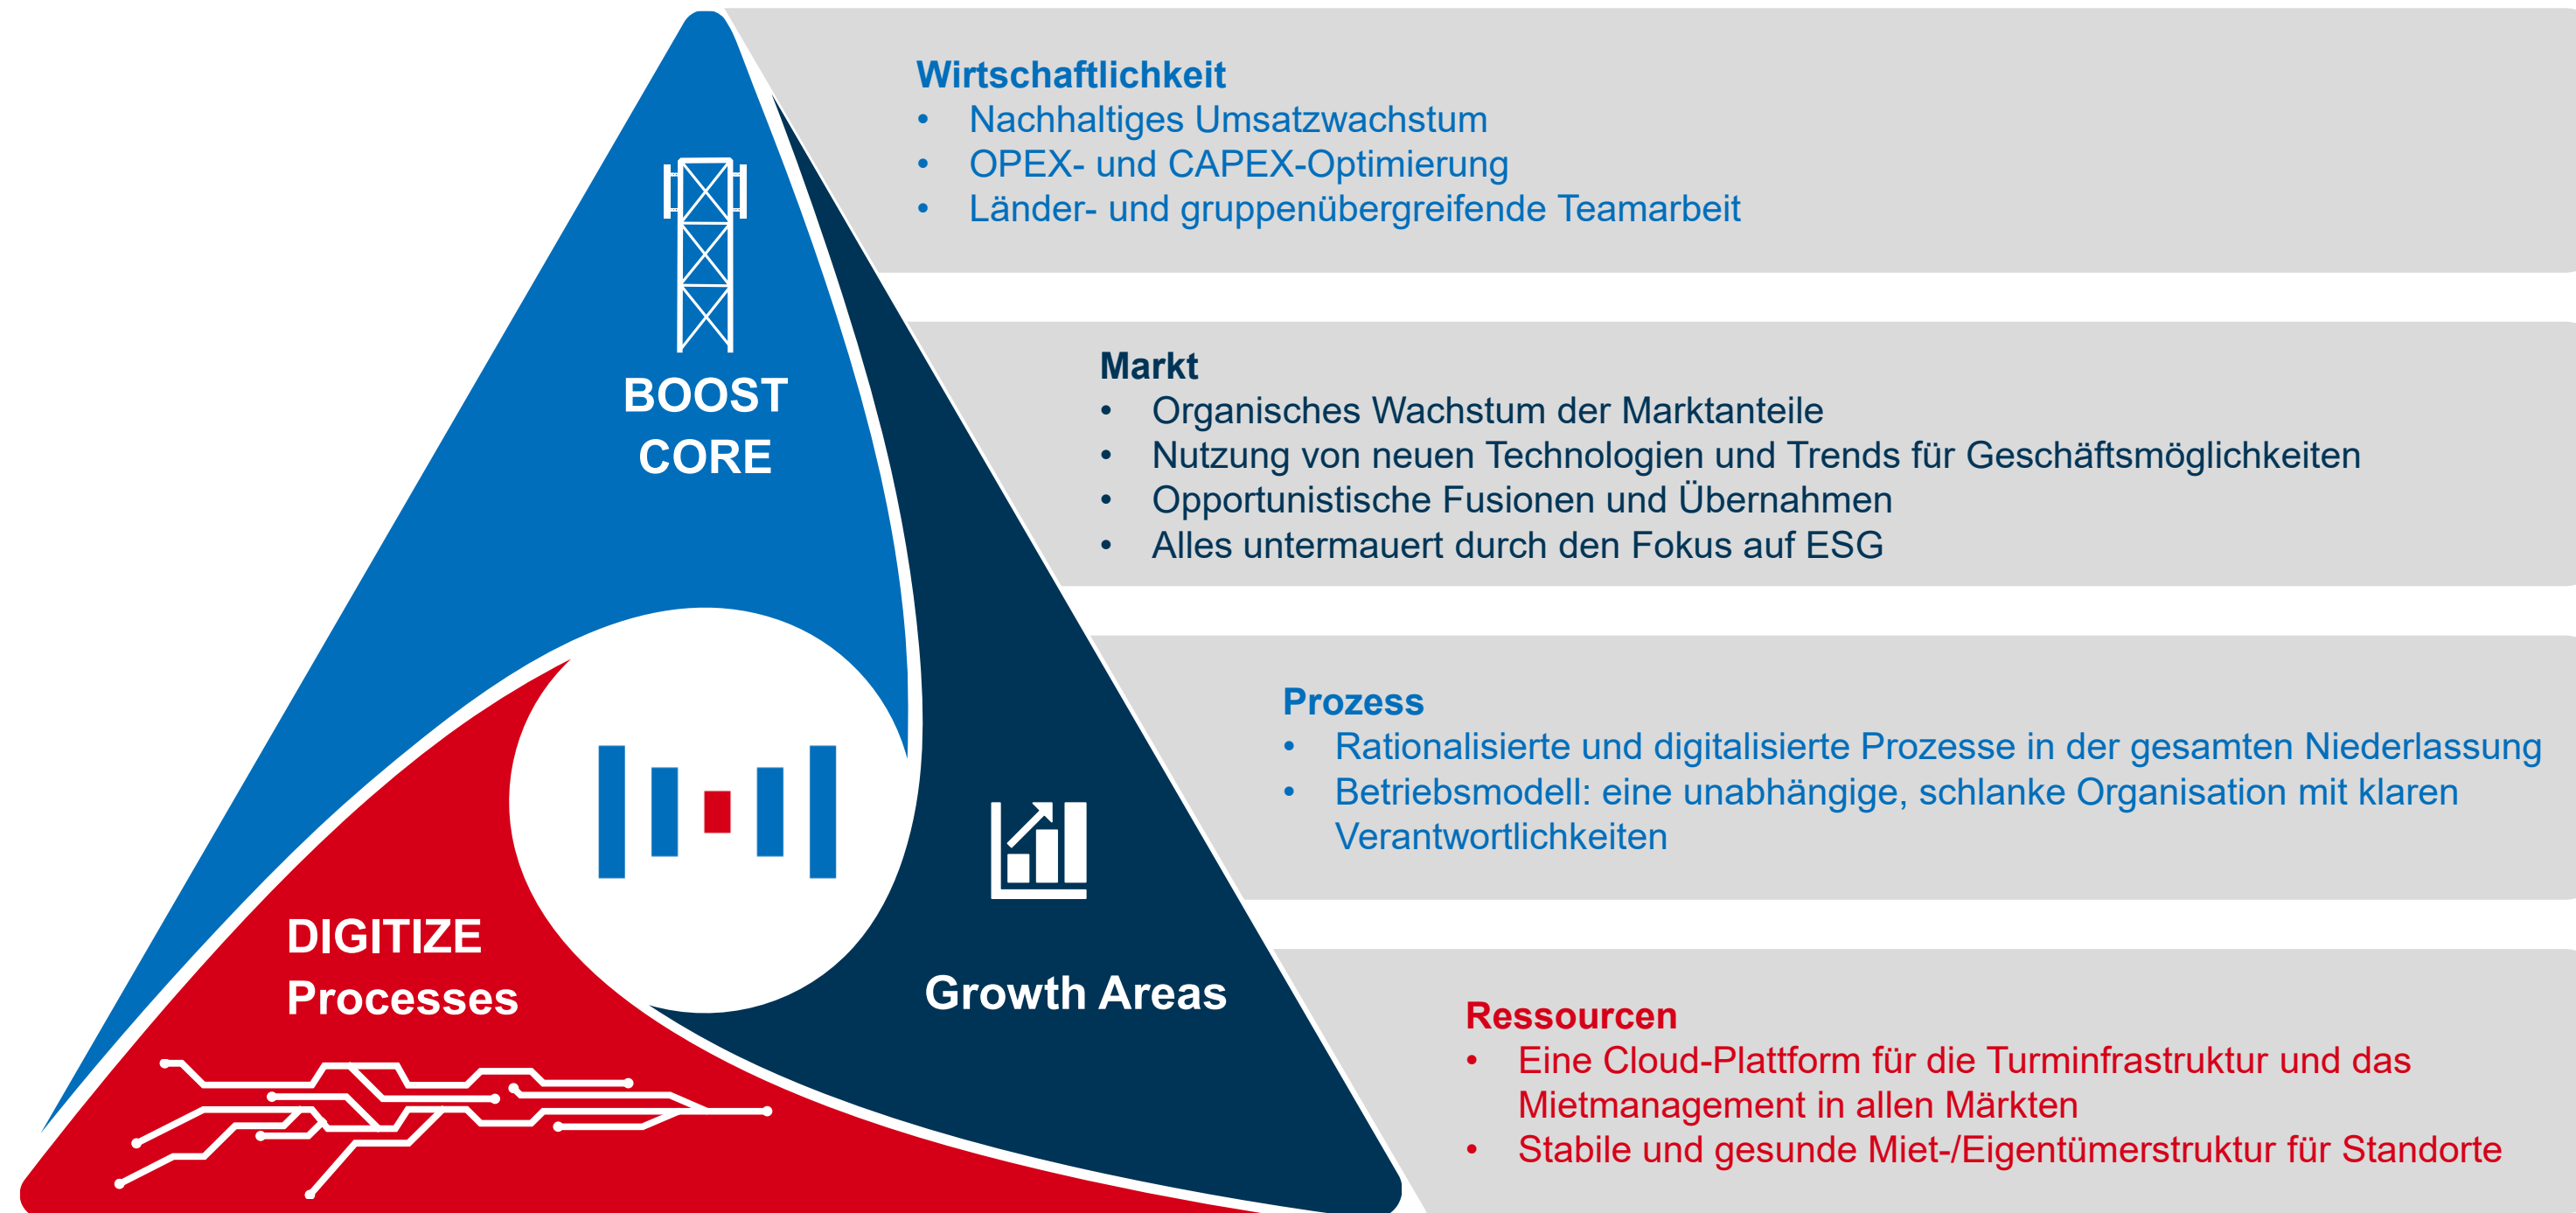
BOOST
CORE

DIGITIZE
Processes

Growth Areas

Wirtschaftlichkeit
• Nachhaltiges Umsatzwachstum
• OPEX- und CAPEX-Optimierung
• Länder- und gruppenübergreifende Teamarbeit

Markt
• Organisches Wachstum der Marktanteile
• Nutzung von neuen Technologien und Trends für Geschäftsmöglichkeiten
• Opportunistische Fusionen und Übernahmen
• Alles untermauert durch den Fokus auf ESG

Prozess
• Rationalisierte und digitalisierte Prozesse in der gesamten Niederlassung
• Betriebsmodell: eine unabhängige, schlanke Organisation mit klaren Verantwortlichkeiten

Ressourcen
• Eine Cloud-Plattform für die Turminfrastruktur und das Mietmanagement in allen Märkten
• Stabile und gesunde Miet-/Eigentümerstruktur für Standorte